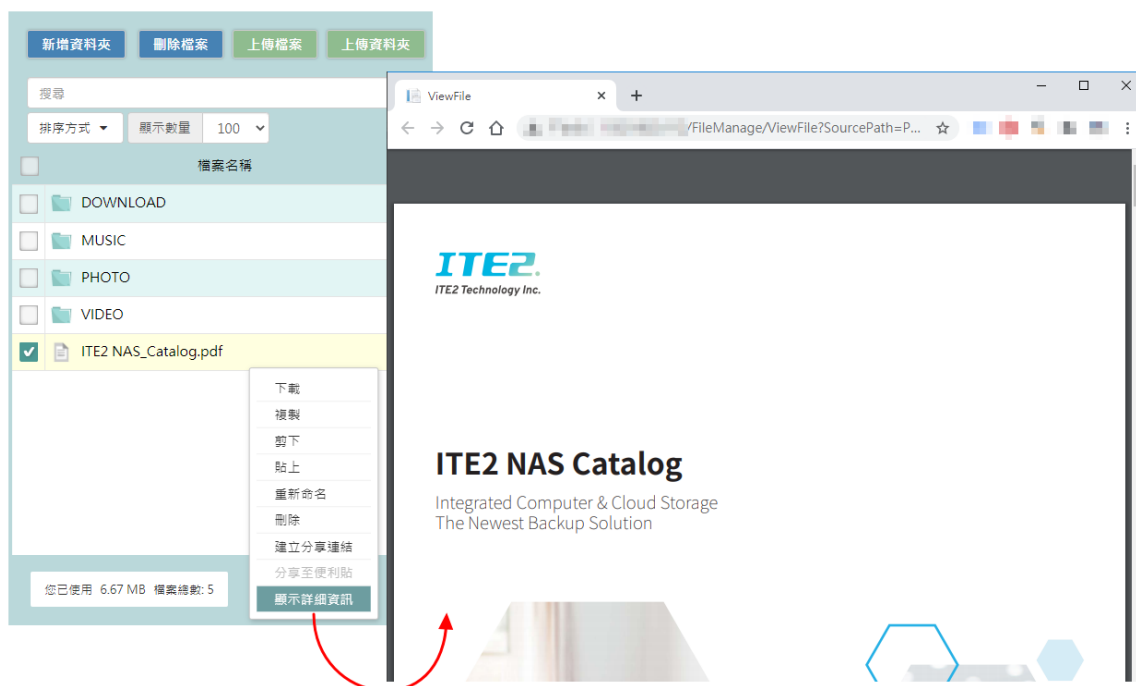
新增資料夾 刪除檔案 上傳檔案 上傳資料夾

搜尋

排序方式 ▾ 顯示數量 100

檔案名稱

DOWNLOAD

MUSIC

PHOTO

VIDEO

ITE2 NAS_Catalog.pdf

下載
複製
剪下
貼上
重新命名
刪除
建立分享連結
分享至便利貼
顯示詳細資訊

您已使用 6.67 MB 檔案總數: 5

ViewFile ×
+

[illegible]/FileManage/ViewFile?SourcePath=P...

ITE2
ITE2 Technology Inc.

ITE2 NAS Catalog

Integrated Computer & Cloud Storage
The Newest Backup Solution